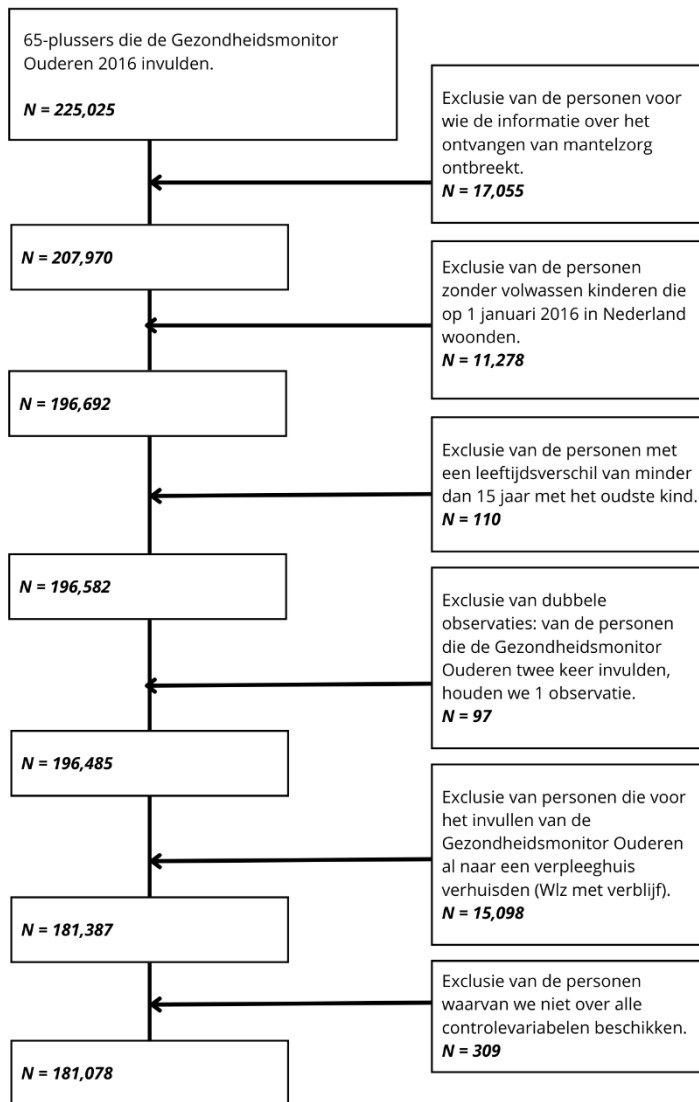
65-plussers die de Gezondheidsmonitor Ouderen 2016 invulden.

N = 225,025

Exclusie van de personen voor wie de informatie over het ontvangen van mantelzorg ontbreekt.
N = 17,055

N = 207,970

Exclusie van de personen zonder volwassen kinderen die op 1 januari 2016 in Nederland woonden.
N = 11,278

N = 196,692

Exclusie van de personen met een leeftijdsverschil van minder dan 15 jaar met het oudste kind.
N = 110

N = 196,582

Exclusie van dubbele observaties: van de personen die de Gezondheidsmonitor Ouderen twee keer invulden, houden we 1 observatie.
N = 97

N = 196,485

Exclusie van personen die voor het invullen van de Gezondheidsmonitor Ouderen al naar een verpleeghuis verhuisden (Wlz met verblijf).
N = 15,098

N = 181,387

Exclusie van de personen waarvan we niet over alle controlevariabelen beschikken.
N = 309

N = 181,078